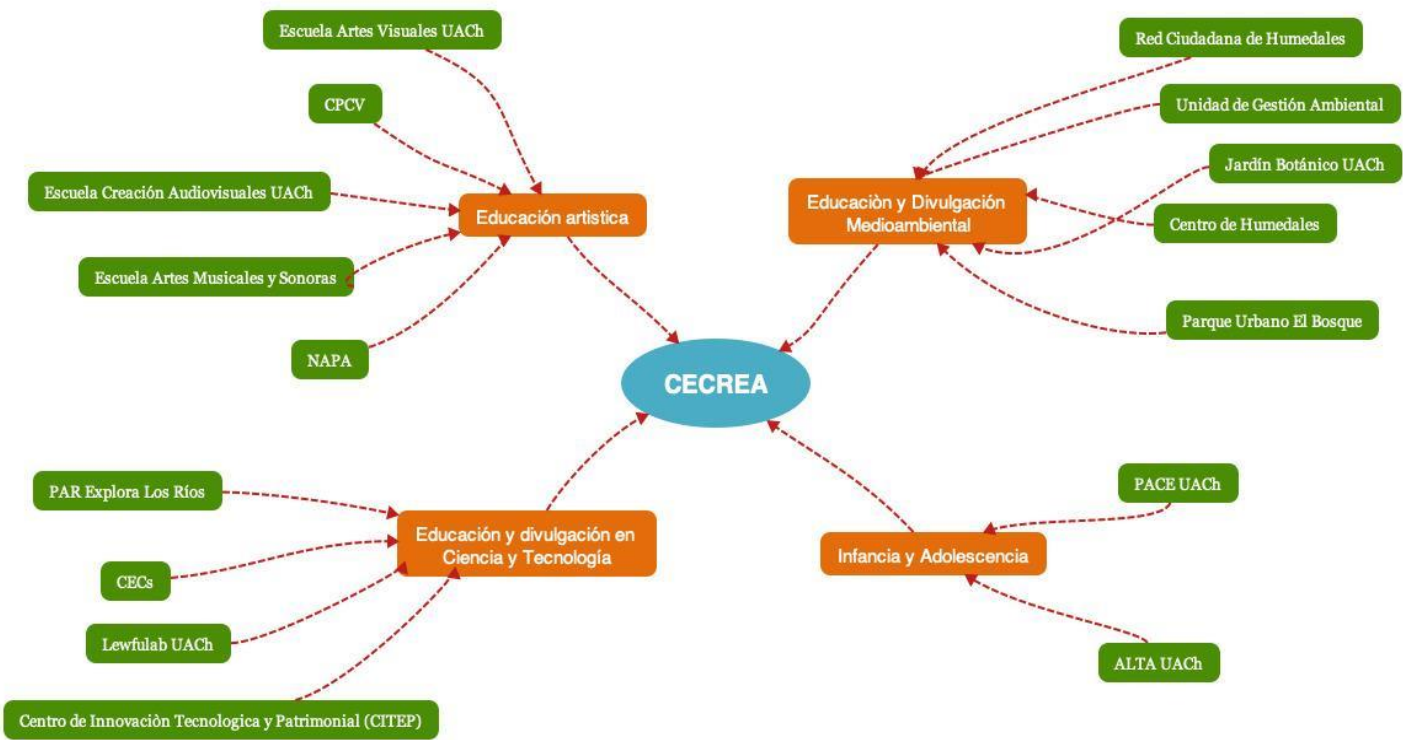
Escuela Artes Visuales UACh

CPCV

Escuela Creación Audiovisuales UACh

Escuela Artes Musicales y Sonoras

NAPA

Educación artistica

Red Ciudadana de Humedales

Unidad de Gestión Ambiental

Jardín Botánico UACh

Educaciòn y Divulgación Medioambiental

Centro de Humedales

Parque Urbano El Bosque

CECREA

PAR Explora Los Ríos

Educación y divulgación en Ciencia y Tecnología

CECs

Lewfulab UACh

Centro de Innovaciòn Tecnologica y Patrimonial (CITEP)

PACE UACh

Infancia y Adolescencia

ALTA UACh